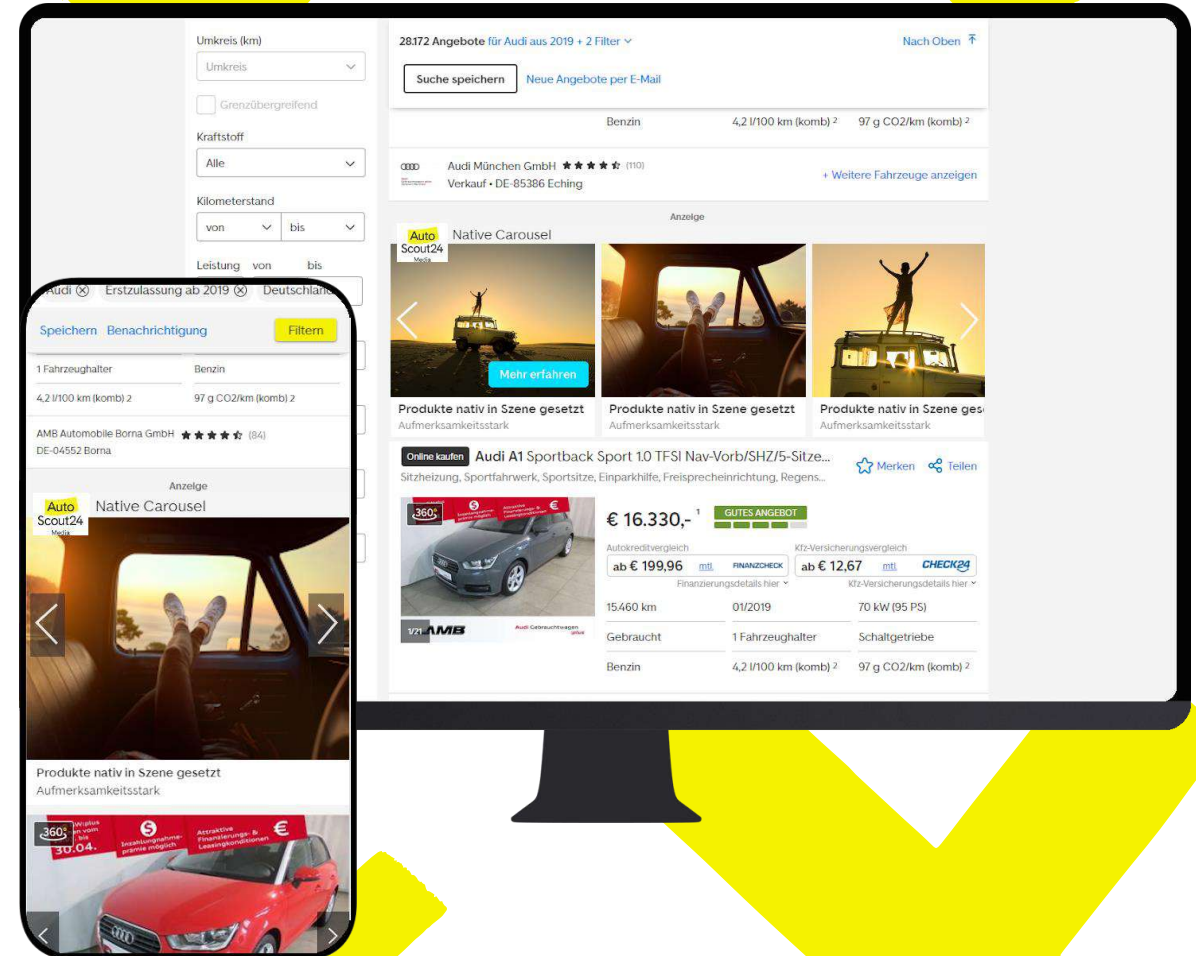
Umkreis (km)
Umkreis
Grenzübergreifend
Kraftstoff
Alle
Kilometerstand
von
bis
Leistung von bis

28.172 Angebote für Audi aus 2019 + 2 Filter
Nach Oben
Suche speichern
Neue Angebote per E-Mail
Benzin
4,2 l/100 km (komb) 2
97 g CO2/km (komb) 2
Audi München GmbH ★★★★★ (110)
Verkauf • DE-85386 Eching
+ Weitere Fahrzeuge anzeigen
Anzeige
Auto Scout24 Media
Native Carousel
Mehr erfahren
Produkte nativ in Szene gesetzt
Aufmerksamkeitsstark
Produkte nativ in Szene gesetzt
Aufmerksamkeitsstark
Produkte nativ in Szene ges
Aufmerksamkeitsstark
Online kaufen
Audi A1 Sportback Sport 1.0 TFSI Nav-Vorb/SHZ/5-Sitze...
Sitzheizung, Sportfahrwerk, Sportsitze, Einparkhilfe, Freisprecheinrichtung, Regens...
Merken
Teilen
360°
€ 16.330,- 1
GUTES ANGEBOT
Autokreditvergleich
ab € 199,96 mtl. FINANZCHECK
Finanzierungsdetails hier
Kfz-Versicherungsvergleich
ab € 12,67 mtl. CHECK24
Kfz-Versicherungsdetails hier
15.460 km
01/2019
70 kW (95 PS)
Gebraucht
1 Fahrzeughalter
Schaltgetriebe
Benzin
4,2 l/100 km (komb) 2
97 g CO2/km (komb) 2
1/21 AMB

Audi ⊗ Erstzulassung ab 2019 ⊗ Deutschland
Speichern Benachrichtigung
Filtern
1 Fahrzeughalter
Benzin
4,2 l/100 km (komb) 2
97 g CO2/km (komb) 2
AMB Automobile Borna GmbH ★★★★★ (84)
DE-04552 Borna
Anzeige
Auto Scout24 Media
Native Carousel
Produkte nativ in Szene gesetzt
Aufmerksamkeitsstark
360°
30.04.
Attraktive Finanzierungs- & Leasingkonditionen